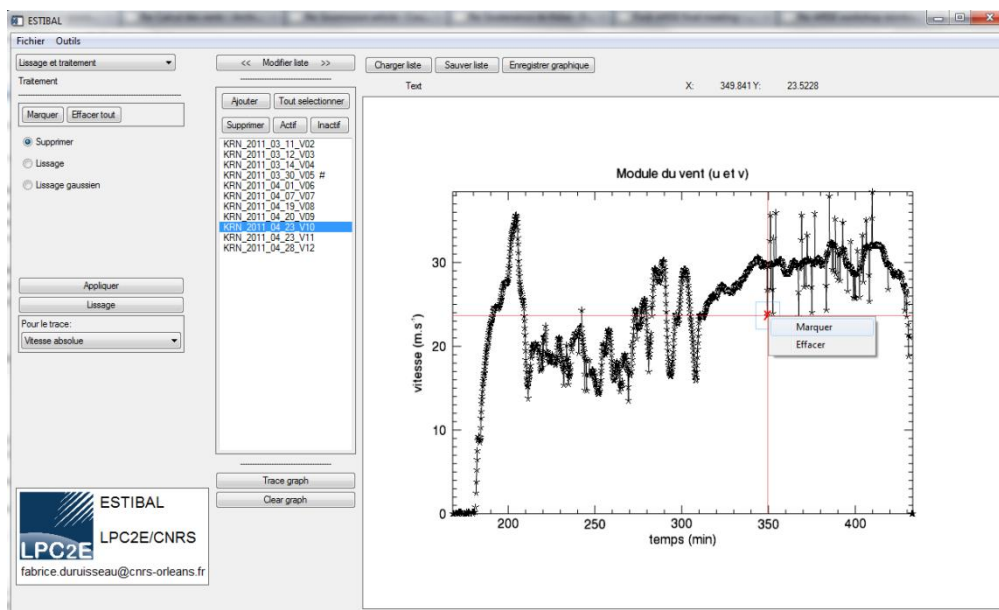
ESTIBAL

Fichier Outils

Lissage et traitement

Traitement

Marquer Effacer tout

Supprimer

Lissage

Lissage gaussien

Appliquer

Lissage

Pour le trace:

Vitesse absolue

<< Modifier liste >>

Ajouter Tout selectionner

Supprimer Actif Inactif

KRN_2011_03_11_V02
KRN_2011_03_12_V03
KRN_2011_03_14_V04
KRN_2011_03_30_V05 #
KRN_2011_04_01_V06
KRN_2011_04_07_V07
KRN_2011_04_19_V08
KRN_2011_04_20_V09
KRN_2011_04_23_V10
KRN_2011_04_23_V11
KRN_2011_04_28_V12

Trace graph

Clear graph

Charger liste Sauver liste Enregistrer graphique

Text

X: 349.841 Y: 23.5228

Module du vent (u et v)

vitesse (m.s$^{-1}$)

temps (min)

0 10 20 30

200 250 300 350 400

Marquer

Effacer

ESTIBAL

LPC2E/CNRS

LPC2E

fabrice.duruisseau@cnrs-orleans.fr